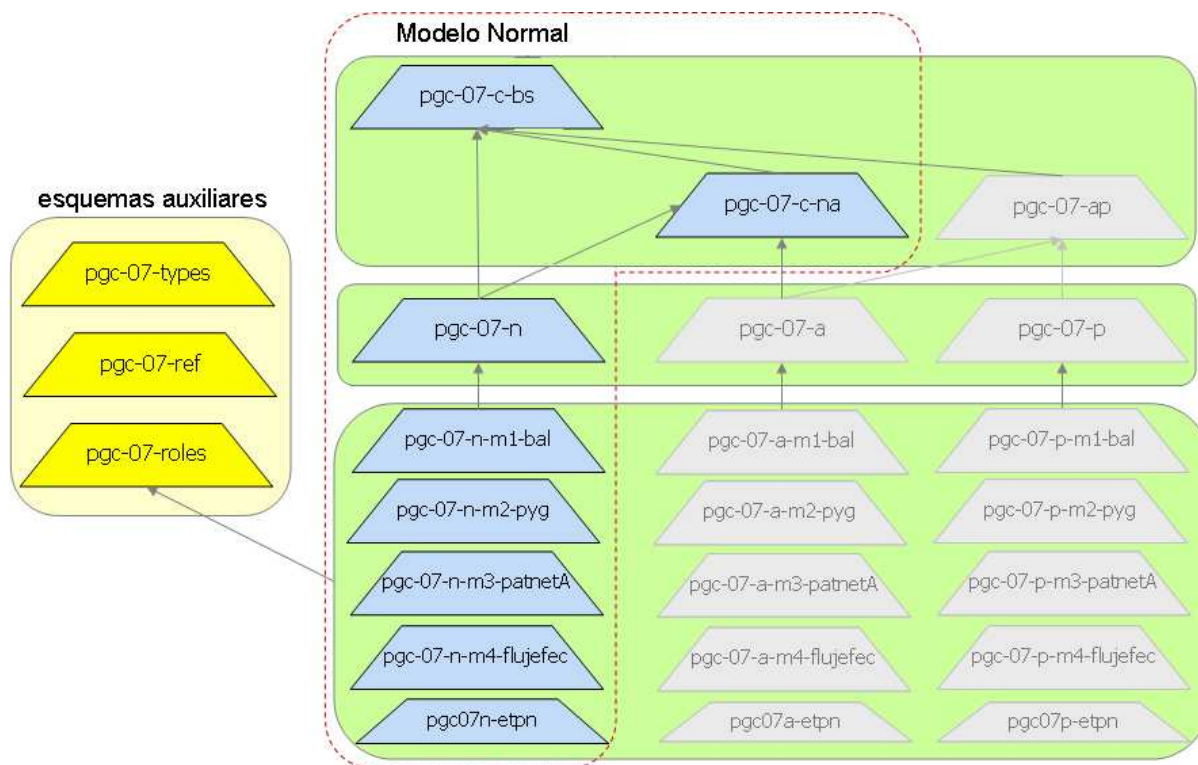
Modelo Normal

esquemas auxiliares

pgc-07-types

pgc-07-ref

pgc-07-roles

pgc-07-c-bs

pgc-07-c-na

pgc-07-ap

pgc-07-n

pgc-07-a

pgc-07-p

pgc-07-n-m1-bal

pgc-07-n-m2-pyg

pgc-07-n-m3-patnetA

pgc-07-n-m4-flujefec

pgc07n-etpn

pgc-07-a-m1-bal

pgc-07-a-m2-pyg

pgc-07-a-m3-patnetA

pgc-07-a-m4-flujefec

pgc07a-etpn

pgc-07-p-m1-bal

pgc-07-p-m2-pyg

pgc-07-p-m3-patnetA

pgc-07-p-m4-flujefec

pgc07p-etpn